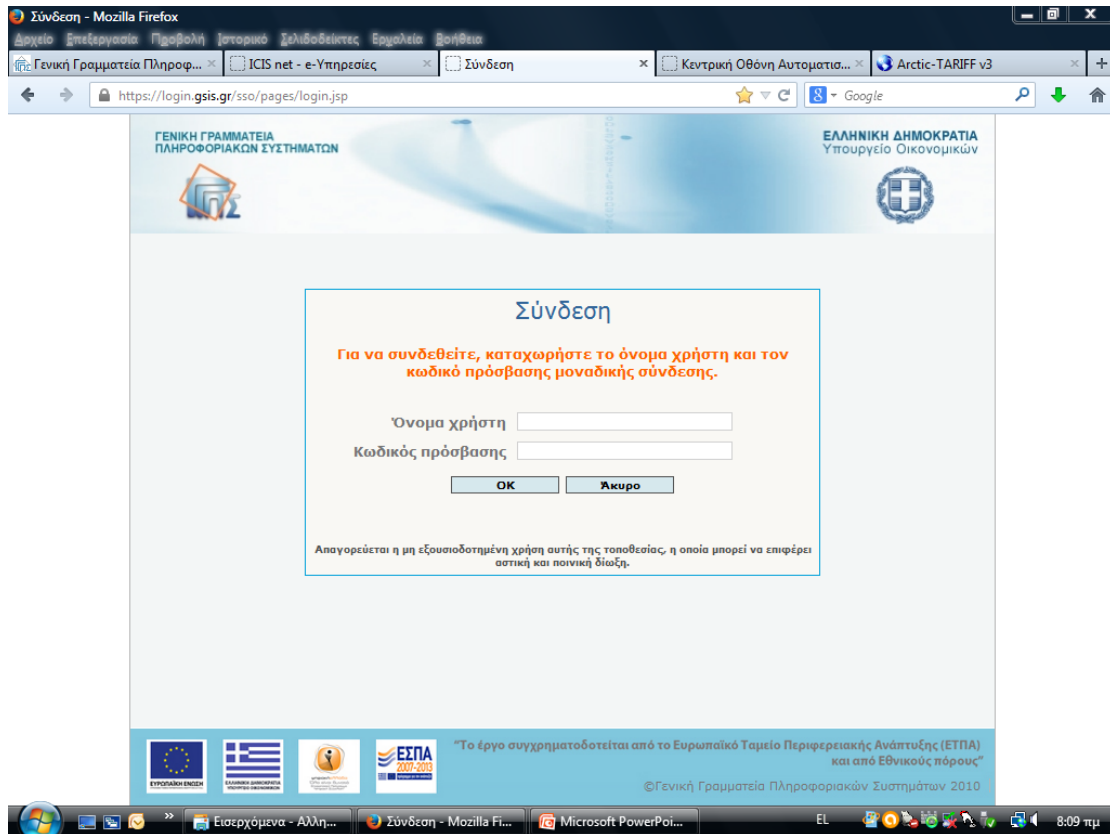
Σύνδεση - Mozilla Firefox

Αρχείο Επεξεργασία Προβολή Ιστορικό Σελιδοδείκτες Εργαλεία Βοήθεια

Γενική Γραμματεία Πληροφ... × ICIS net - e-Υπηρεσίες × Σύνδεση × Κεντρική Οθόνη Αυτοματισ... × Arctic-TARIFF v3 × +

https://login.gsis.gr/sso/pages/login.jsp

Google

ΓΕΝΙΚΗ ΓΡΑΜΜΑΤΕΙΑ ΠΛΗΡΟΦΟΡΙΑΚΩΝ ΣΥΣΤΗΜΑΤΩΝ

ΕΛΛΗΝΙΚΗ ΔΗΜΟΚΡΑΤΙΑ
Υπουργείο Οικονομικών

Σύνδεση

Για να συνδεθείτε, καταχωρήστε το όνομα χρήστη και τον κωδικό πρόσβασης μοναδικής σύνδεσης.

Όνομα χρήστη

Κωδικός πρόσβασης

OK

Άκυρο

Απαγορεύεται η μη εξουσιοδοτημένη χρήση αυτής της τοποθεσίας, η οποία μπορεί να επιφέρει αστική και ποινική δίωξη.

ΕΥΡΩΠΑΪΚΗ ΕΝΩΣΗ

ΕΛΛΗΝΙΚΗ ΔΗΜΟΚΡΑΤΙΑ

ΕΣΠΑ 2007-2013

"Το έργο συγχρηματοδοτείται από το Ευρωπαϊκό Ταμείο Περιφερειακής Ανάπτυξης (ΕΤΠΑ) και από Εθνικούς πόρους"

©Γενική Γραμματεία Πληροφοριακών Συστημάτων 2010

Εισερχόμενα - Αλλη... Σύνδεση - Mozilla Fi... Microsoft PowerPoi... EL 8:09 πμ